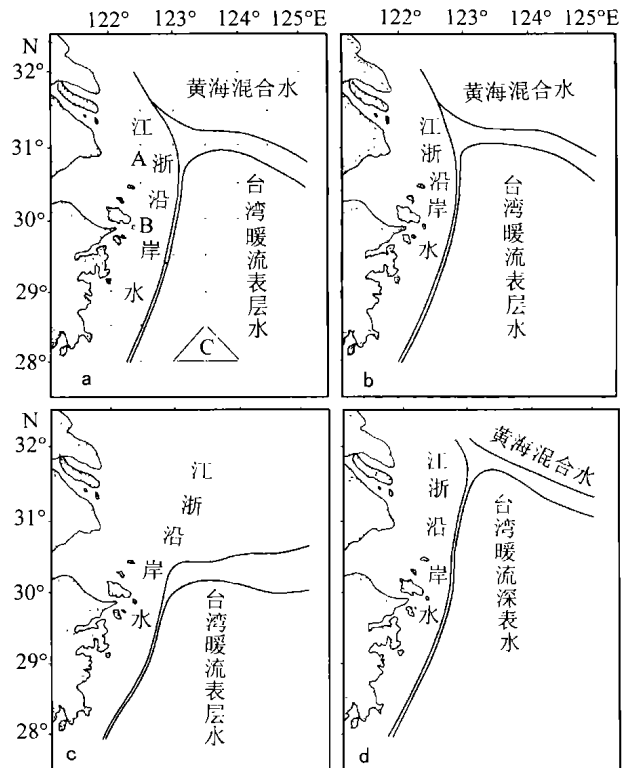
122° 123° 124° 125°E

N

32°

31°

30°

29°

28°

黄海混合水

江浙沿岸水

A

B

台湾暖流表层水

C

a

122° 123° 124° 125°E

黄海混合水

江浙沿岸水

台湾暖流表层水

b

N

32°

31°

30°

29°

28°

江浙沿岸水

台湾暖流表层水

c

黄海混合水

江浙沿岸水

台湾暖流深表水

d